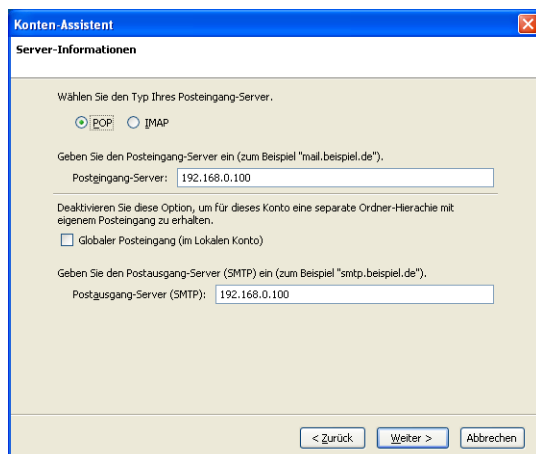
Konten-Assistent

Server-Informationen

Wählen Sie den Typ Ihres Posteingang-Server.

POP IMAP

Geben Sie den Posteingang-Server ein (zum Beispiel "mail.beispiel.de").

Posteingang-Server: 192.168.0.100

Deaktivieren Sie diese Option, um für dieses Konto eine separate Ordner-Hierachie mit eigenem Posteingang zu erhalten.

Globaler Posteingang (im Lokalen Konto)

Geben Sie den Postausgang-Server (SMTP) ein (zum Beispiel "smtp.beispiel.de").

Postausgang-Server (SMTP): 192.168.0.100

< Zurück Weiter > Abbrechen